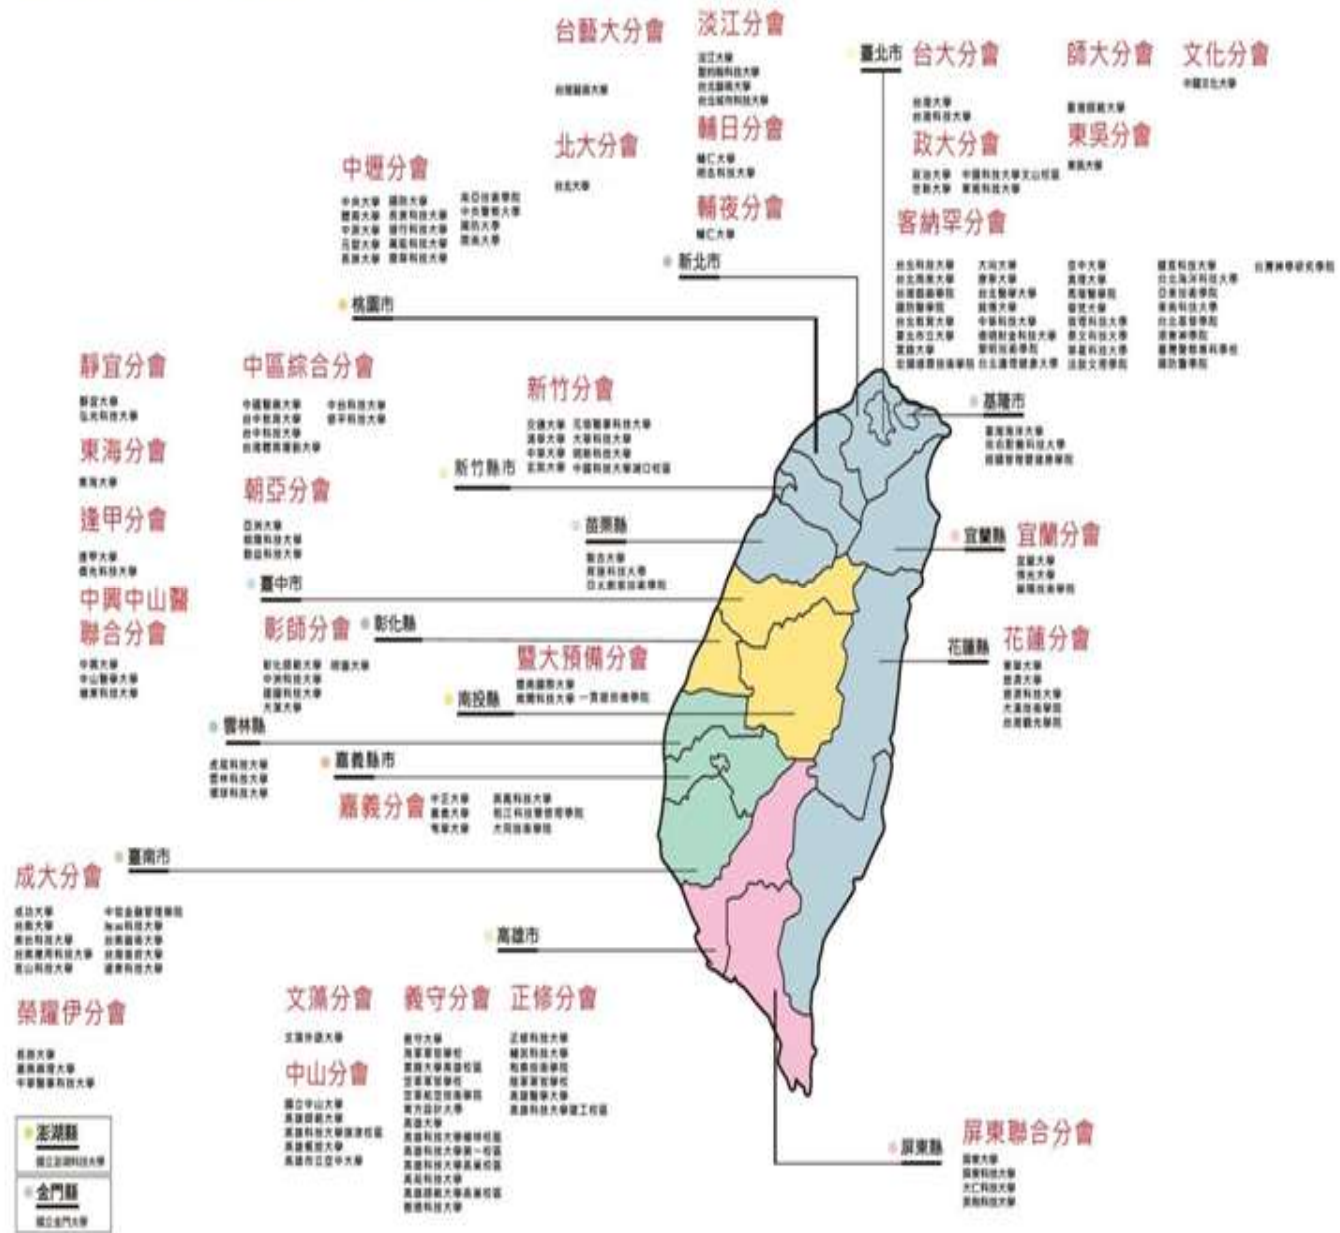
台藝大分會

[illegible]

淡江分會

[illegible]

北大分會

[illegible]

輔日分會

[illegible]

輔夜分會

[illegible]

臺北市

台大分會

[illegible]

師大分會

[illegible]

文化分會

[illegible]

政大分會

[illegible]

東吳分會

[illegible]

客納罕分會

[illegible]

中壢分會

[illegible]

新北市

桃園市

靜宜分會

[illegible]

東海分會

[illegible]

逢甲分會

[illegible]

中興中山醫聯合分會

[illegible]

中區綜合分會

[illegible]

朝亞分會

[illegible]

新竹分會

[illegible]

新竹縣市

基隆市

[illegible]

苗栗縣

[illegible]

宜蘭縣

宜蘭分會

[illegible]

臺中市

彰化縣

彰師分會

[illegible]

暨大預備分會

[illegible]

花蓮縣

花蓮分會

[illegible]

南投縣

雲林縣

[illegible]

嘉義縣市

嘉義分會

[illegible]

臺南市

成大分會

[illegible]

高雄市

榮耀伊分會

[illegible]

文藻分會

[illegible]

中山分會

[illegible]

義守分會

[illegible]

正修分會

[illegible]

屏東縣

屏東聯合分會

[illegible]

澎湖縣

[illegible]

金門縣

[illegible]